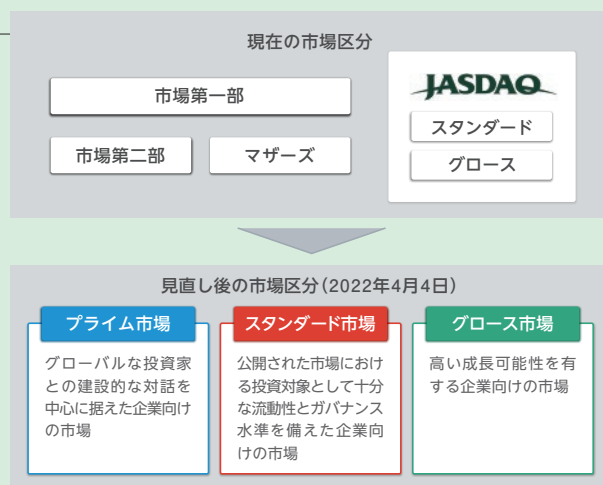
現在の市場区分

市場第一部

市場第二部

マザーズ

JASDAQ

スタンダード

グロース

見直し後の市場区分（2022年4月4日）

プライム市場

グローバルな投資家との建設的な対話を中心に据えた企業向けの市場

スタンダード市場

公開された市場における投資対象として十分な流動性とガバナンス水準を備えた企業向けの市場

グロース市場

高い成長可能性を有する企業向けの市場